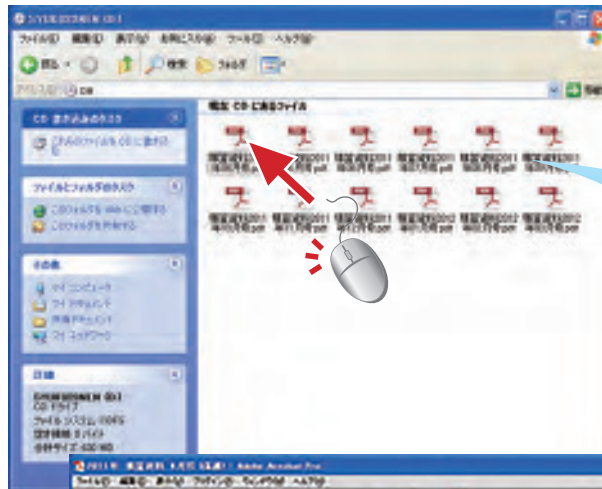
ファイル(F) 編集(E) 表示(V) お気に入り(A) ツール(T) ヘルプ(H)

戻る 検索 フォルダ

アドレス(D) D:¥

CD 書き込みのタスク

これらのファイルを CD に書き込む

ファイルとフォルダのタスク

このフォルダを Web に公開する

このフォルダを共有する

その他

マイ コンピュータ

マイ ドキュメント

共有ドキュメント

マイ ネットワーク

詳細

CD ドライブ

ファイル システム: CDFS

空き領域: 0 バイト

合計サイズ: 430 MB

現在 CD にあるファイル

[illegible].pdf

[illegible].pdf

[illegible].pdf

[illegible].pdf

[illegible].pdf

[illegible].pdf

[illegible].pdf

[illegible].pdf

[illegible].pdf

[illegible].pdf

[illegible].pdf

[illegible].pdf

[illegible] - Adobe Acrobat Pro

ファイル(F) 編集(E) 表示(V) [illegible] ヘルプ(H)